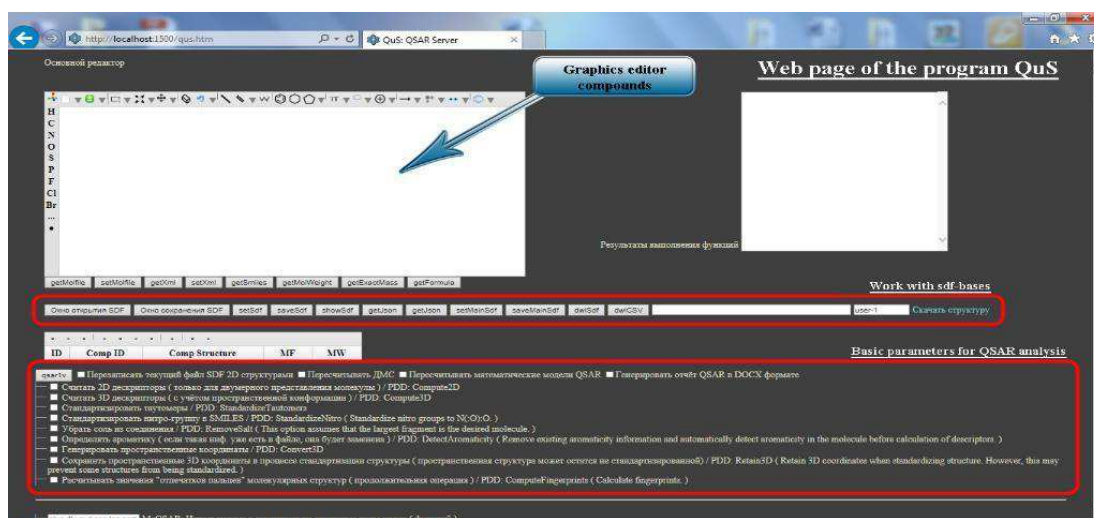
http://localhost:1500/qus.htm
QuS: QSAR Server

Основной редактор

Graphics editor compounds

Web page of the program QuS

H
C
N
O
S
P
F
Cl
Br
...

Результаты выполнения функций

getMolfile setMolfile getXml setXml getSmiles getMolWeight getExactMass getFormula

Work with sdf-bases

Окно открытия SDF Окно сохранения SDF setSdf saveSdf showSdf getJson getJson setMainSdf saveMainSdf dwlSdf dwlCSV user-1 Скачать структуру

| ID | Comp ID | Comp Structure | MF | MW |
|---|---|---|---|---|

Basic parameters for QSAR analysis

qsarIv Перезаписать текущий файл SDF 2D структурами Пересчитывать ДМС Пересчитывать математические модели QSAR Генерировать отчёт QSAR в DOCX формате
Считать 2D дескрипторы ( только для двумерного представления молекулы ) / PDD: Compute2D
Считать 3D дескрипторы ( с учётом пространственной конформации ) / PDD: Compute3D
Стандартизировать таутомеры / PDD: StandardizeTautomers
Стандартизировать нитро-группу в SMILES / PDD: StandardizeNitro ( Standardize nitro groups to N(:O):O. )
Убрать соль из соединения / PDD: RemoveSalt ( This option assumes that the largest fragment is the desired molecule. )
Определять ароматику ( если такая инф. уже есть в файле, она будет заменена ) / PDD: DetectAromaticity ( Remove existing aromaticity information and automatically detect aromaticity in the molecule before calculation of descriptors. )
Генерировать пространственные координаты / PDD: Convert3D
Сохранять пространственные 3D координаты в процессе стандартизации структуры ( пространственная структура может остется не стандартизированной) / PDD: Retain3D ( Retain 3D coordinates when standardizing structure. However, this may prevent some structures from being standardized. )
Рассчитывать значения "отпечатков пальцев" молекулярных структур ( продолжительная операция ) / PDD: ComputeFingerprints ( Calculate fingerprints. )

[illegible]